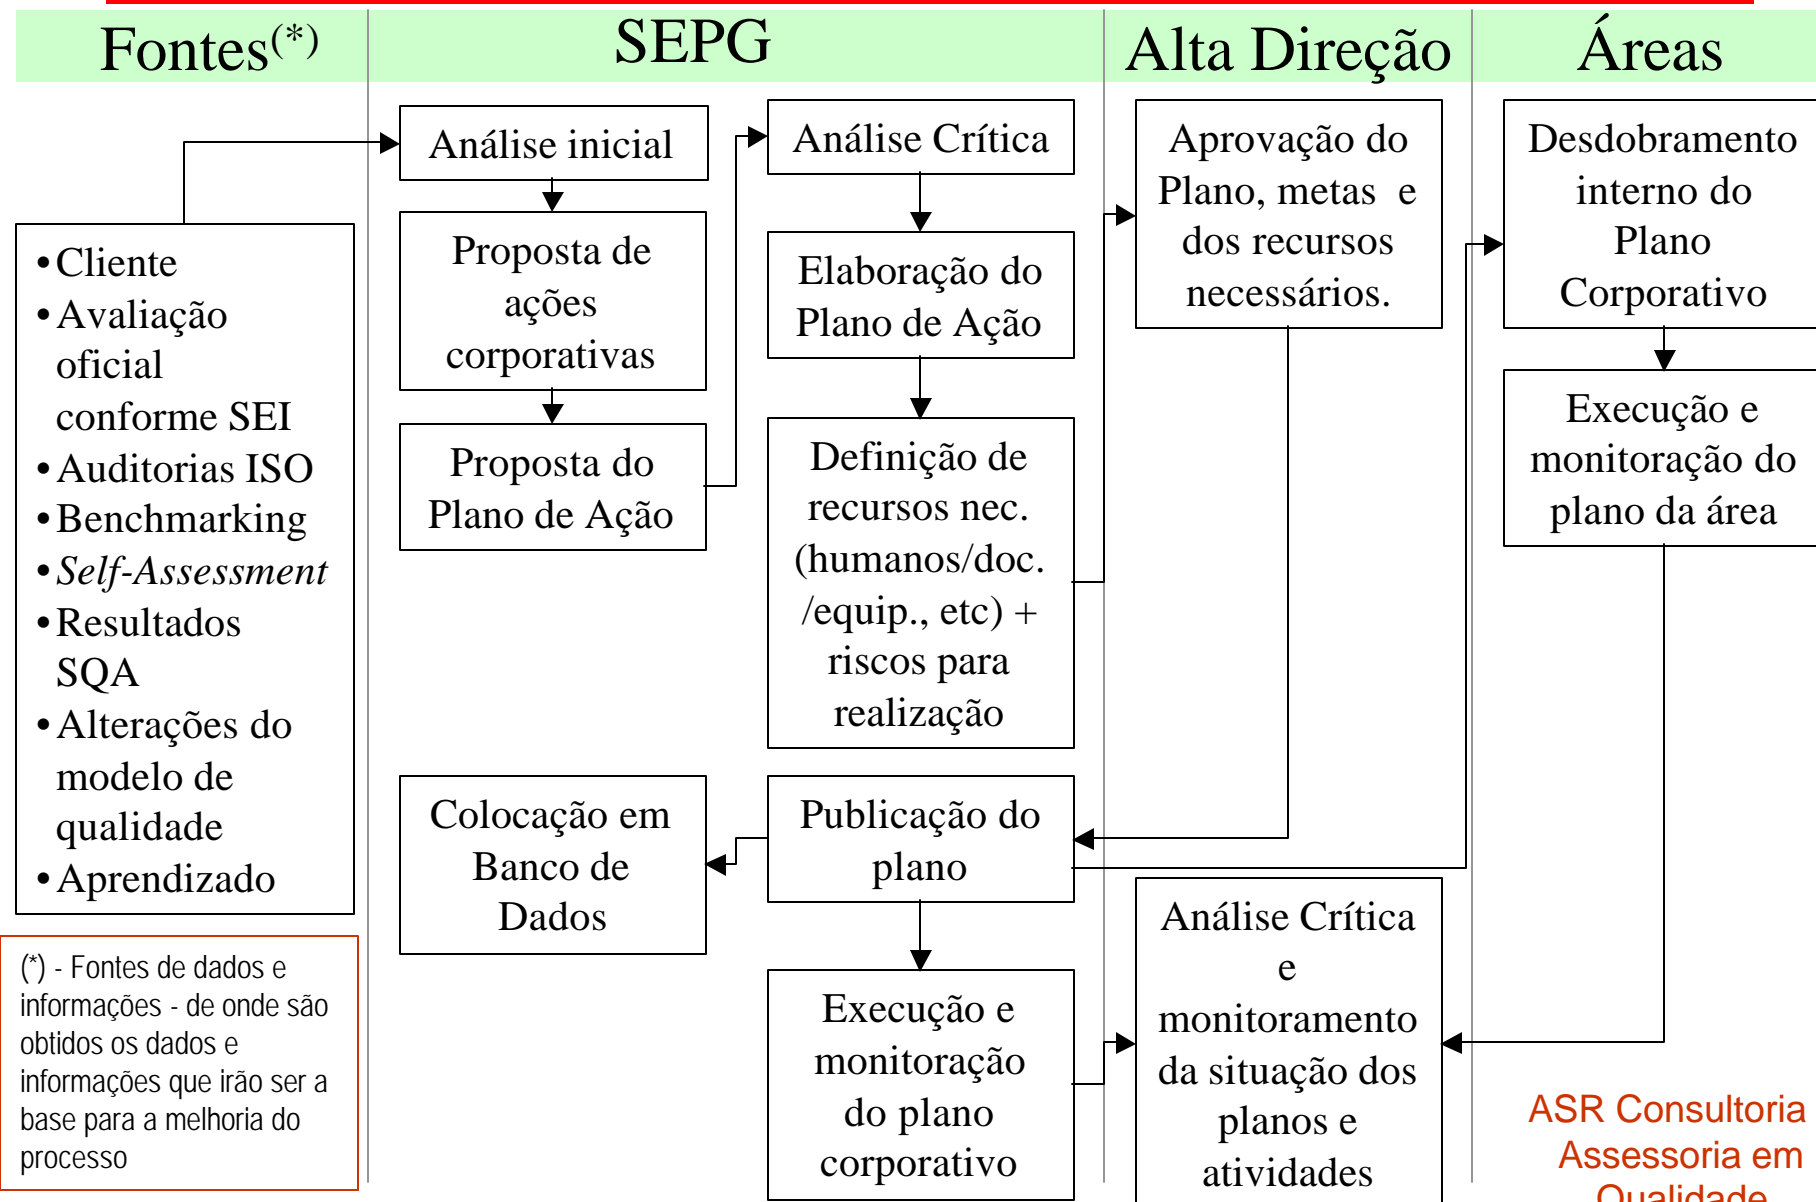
Fontes$^{(*)}$

SEPG

Alta Direção

Áreas

Análise inicial

Proposta de ações corporativas

Proposta do Plano de Ação

Análise Crítica

Elaboração do Plano de Ação

Definição de recursos nec. (humanos/doc. /equip., etc) + riscos para realização

Aprovação do Plano, metas e dos recursos necessários.

Desdobramento interno do Plano Corporativo

Execução e monitoração do plano da área

• Cliente
• Avaliação oficial conforme SEI
• Auditorias ISO
• Benchmarking
• *Self-Assessment*
• Resultados SQA
• Alterações do modelo de qualidade
• Aprendizado

Colocação em Banco de Dados

Publicação do plano

Execução e monitoração do plano corporativo

Análise Crítica e monitoramento da situação dos planos e atividades

(*) - Fontes de dados e informações - de onde são obtidos os dados e informações que irão ser a base para a melhoria do processo

ASR Consultoria Assessoria em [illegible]